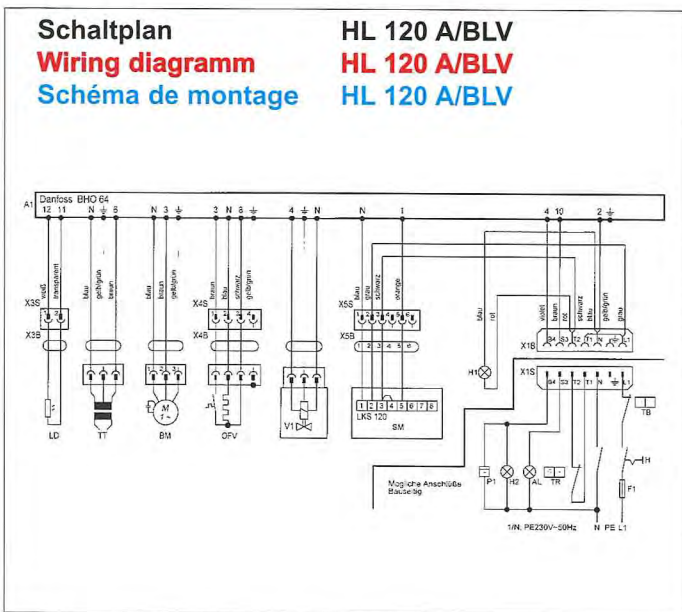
Schaltplan HL 120 A/BLV
Wiring diagramm HL 120 A/BLV
Schéma de montage HL 120 A/BLV

A1 Danfoss BHO 64
12 11 N ⏚ 5 N 3 ⏚ 2 N 8 ⏚ 4 ⏚ N N 1 4 10 2 ⏚

weiß transparent blau gelb/grün braun blau braun gelb/grün braun blau schwarz gelb/grün blau grau schwarz orange blau rot violett braun rot schwarz blau gelb/grün grau

X3S X3B X4S X4B X5S X5B X1B X1S

1 2 3 4 5 6
B4 S3 T2 T1 N ⏚ L1
B4 S3 T2 T1 N ⏚ L1

H1
LD TT BM OFV V1
M 1~
1 2 3 4 5 6 7 8
LKS 120 SM
TB
P1 H2 AL TR
H
F1
Mögliche Anschlüsse Bauseitig
1/N, PE230V~50Hz N PE L1